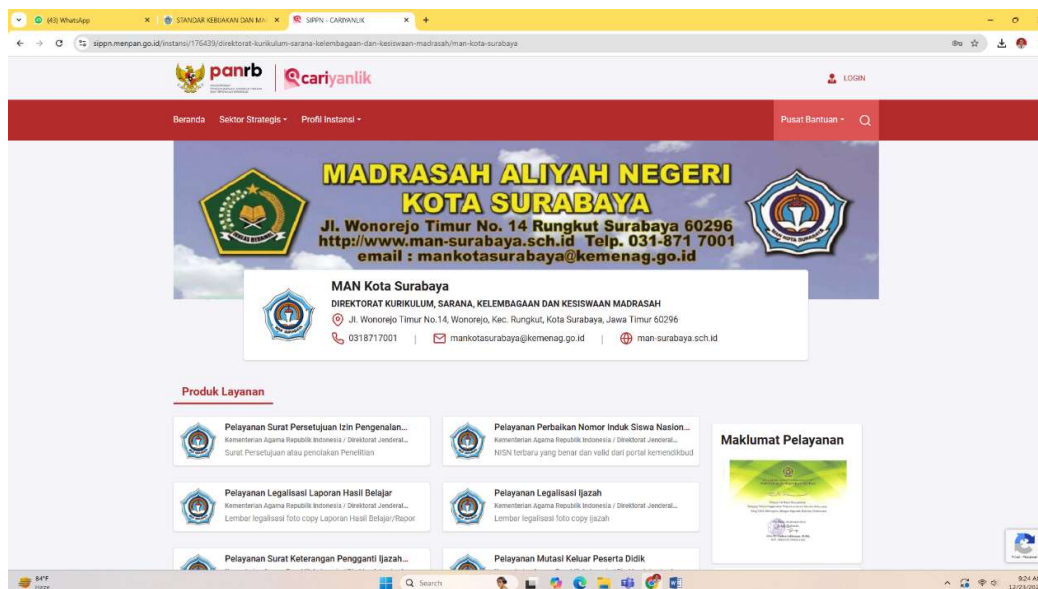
(43) WhatsApp
STANDAR KEBIJAKAN DAN MA
SIPPN - CARIYANLIK
sippn.menpan.go.id/instansi/176439/direktorat-kurikulum-sarana-kelembagaan-dan-kesiswaan-madrasah/man-kota-surabaya

panrb
cariyanlik
LOGIN

Beranda Sektor Strategis Profil Instansi
Pusat Bantuan

MADRASAH ALIYAH NEGERI
KOTA SURABAYA
Jl. Wonorejo Timur No. 14 Rungkut Surabaya 60296
http://www.man-surabaya.sch.id Telp. 031-871 7001
email : mankotasurabaya@kemenag.go.id

MAN Kota Surabaya
DIREKTORAT KURIKULUM, SARANA, KELEMBAGAAN DAN KESISWAAN MADRASAH
Jl. Wonorejo Timur No.14, Wonorejo, Kec. Rungkut, Kota Surabaya, Jawa Timur 60296
0318717001 | mankotasurabaya@kemenag.go.id | man-surabaya.sch.id

Produk Layanan

Pelayanan Surat Persetujuan Izin Pengenalan...
Kementerian Agama Republik Indonesia / Direktorat Jenderal...
Surat Persetujuan atau penolakan Penelitian

Pelayanan Perbaikan Nomor Induk Siswa Nasion...
Kementerian Agama Republik Indonesia / Direktorat Jenderal...
NISN terbaru yang benar dan valid dari portal kemendikbud

Maklumat Pelayanan

Pelayanan Legalisasi Laporan Hasil Belajar
Kementerian Agama Republik Indonesia / Direktorat Jenderal...
Lembar legalisasi foto copy Laporan Hasil Belajar/Rapor

Pelayanan Legalisasi Ijazah
Kementerian Agama Republik Indonesia / Direktorat Jenderal...
Lembar legalisasi foto copy Ijazah

Pelayanan Surat Keterangan Pengganti Ijazah...

Pelayanan Mutasi Keluar Peserta Didik

84°F
Haze
Search
9:24 AM
12/23/202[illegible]